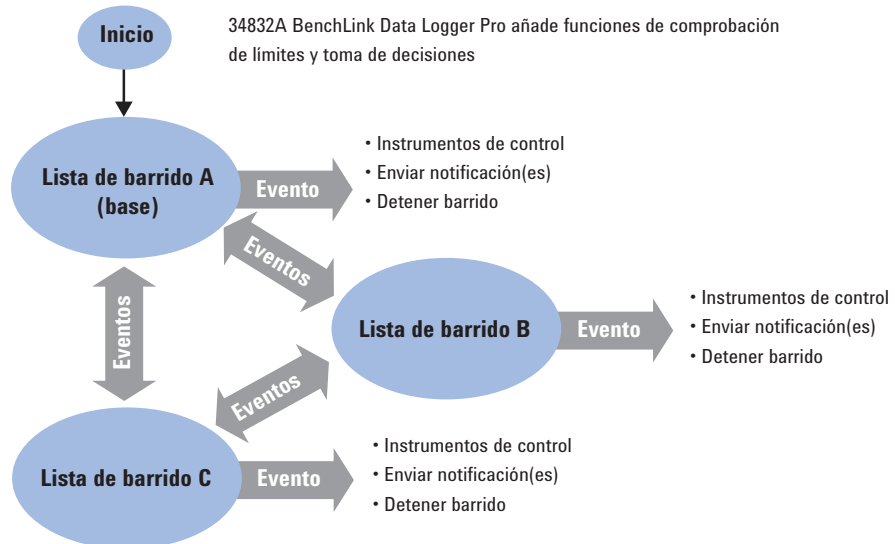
Inicio

34832A BenchLink Data Logger Pro añade funciones de comprobación de límites y toma de decisiones

Lista de barrido A (base)

Evento

• Instrumentos de control
• Enviar notificación(es)
• Detener barrido

Eventos

Eventos

Lista de barrido B

Evento

• Instrumentos de control
• Enviar notificación(es)
• Detener barrido

Eventos

Lista de barrido C

Evento

• Instrumentos de control
• Enviar notificación(es)
• Detener barrido